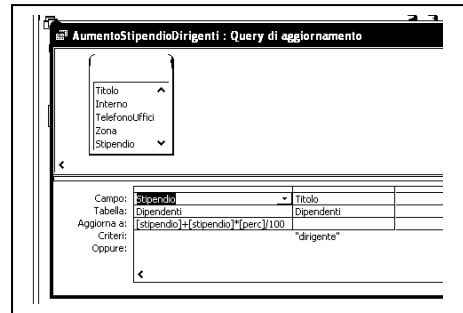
AumentoStipendioDirigenti : Query di aggiornamento

Titolo
Interno
TelefonoUffici
Zona
Stipendio

| | | |
|---|---|---|
| Campo: | Stipendio | Titolo |
| Tabella: | Dipendenti | Dipendenti |
| Aggiorna a: | [stipendio]+[stipendio]*[perc]/100 | |
| Criteri: | | "dirigente" |
| Oppure: | | |